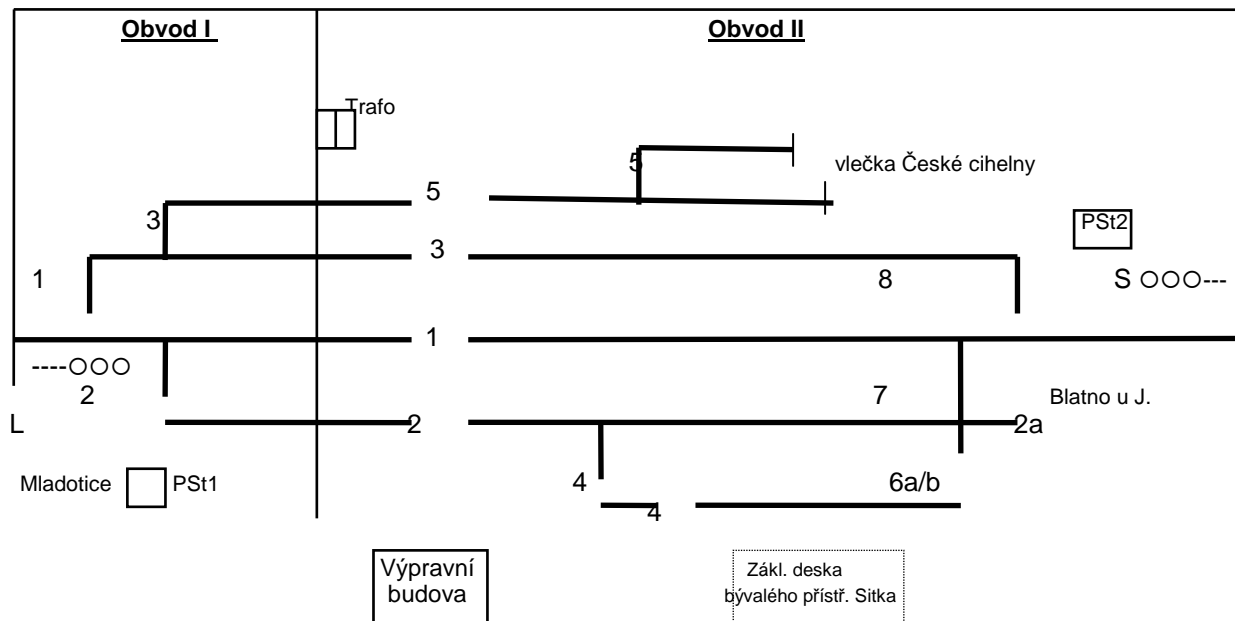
Obvod I

Obvod II

Trafo

5

vlečka České cihelny

5

3

PSt2

3

1

8

S ○○○---

1

----○○○

2

7

Blatno u J.

L

2

2a

Mladotice

PSt1

4

6a/b

4

Výpravní budova

Zákl. deska bývalého přístř. Sitka